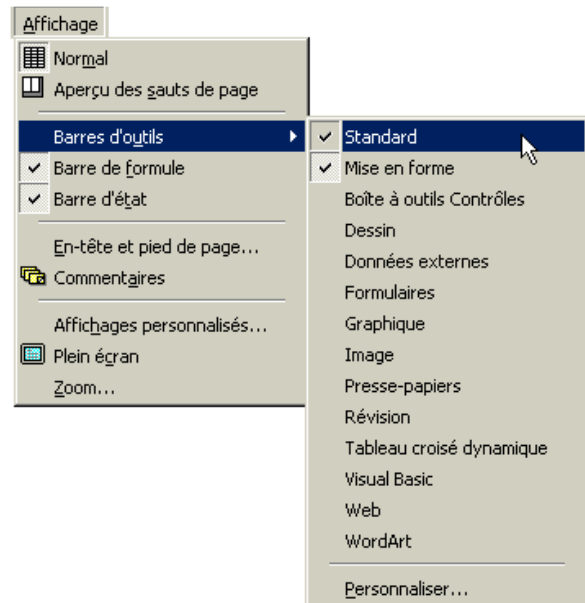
Affichage
Normal
Aperçu des sauts de page
Barres d'outils
Barre de formule
Barre d'état
En-tête et pied de page...
Commentaires
Affichages personnalisés...
Plein écran
Zoom...

Standard
Mise en forme
Boîte à outils Contrôles
Dessin
Données externes
Formulaires
Graphique
Image
Presse-papiers
Révision
Tableau croisé dynamique
Visual Basic
Web
WordArt
Personnaliser...